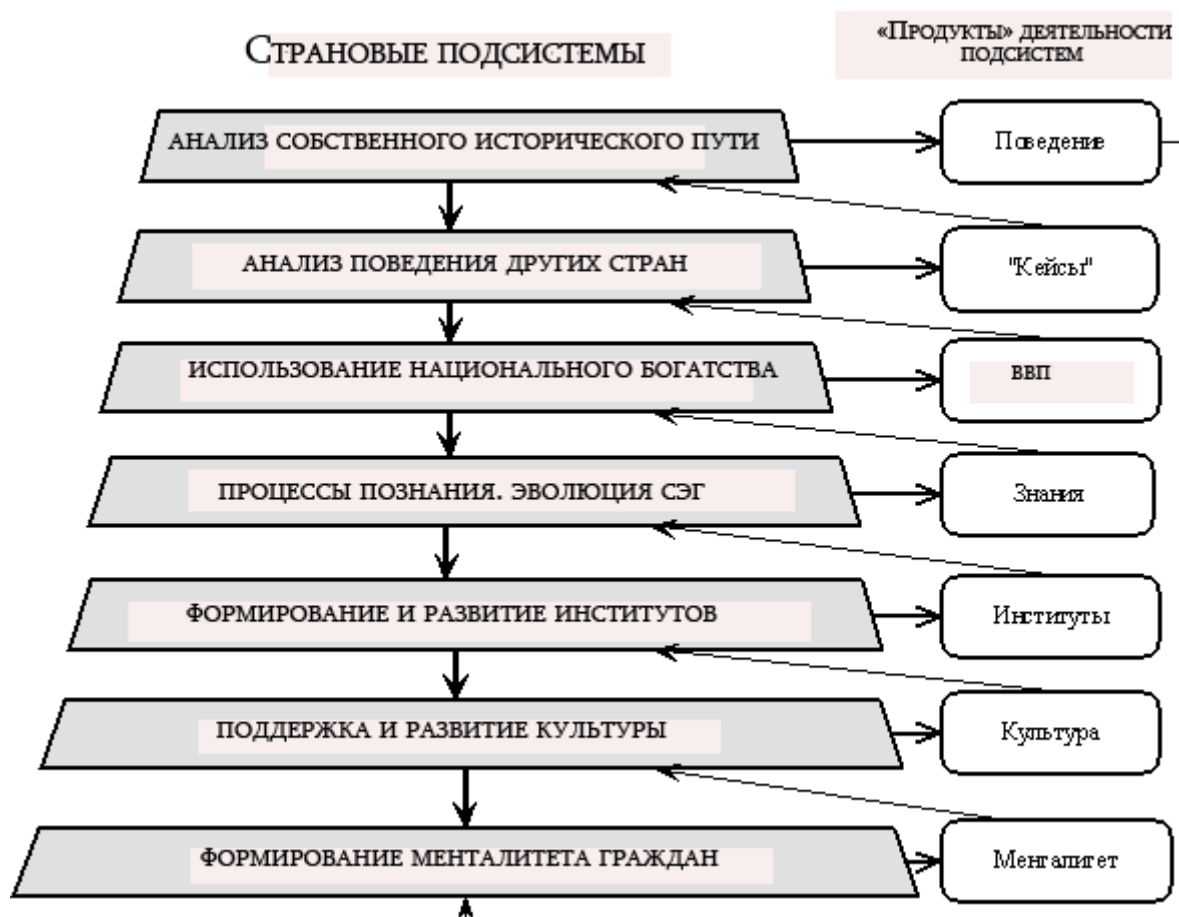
Страновые подсистемы

«Продукты» деятельности подсистем

АНАЛИЗ СОБСТВЕННОГО ИСТОРИЧЕСКОГО ПУТИ

Поведение

АНАЛИЗ ПОВЕДЕНИЯ ДРУГИХ СТРАН

"Кейсы"

ИСПОЛЬЗОВАНИЕ НАЦИОНАЛЬНОГО БОГАТСТВА

ВВП

ПРОЦЕССЫ ПОЗНАНИЯ. ЭВОЛЮЦИЯ СЭГ

Знания

ФОРМИРОВАНИЕ И РАЗВИТИЕ ИНСТИТУТОВ

Институты

ПОДДЕРЖКА И РАЗВИТИЕ КУЛЬТУРЫ

Культура

ФОРМИРОВАНИЕ МЕНТАЛИТЕТА ГРАЖДАН

Менталитет